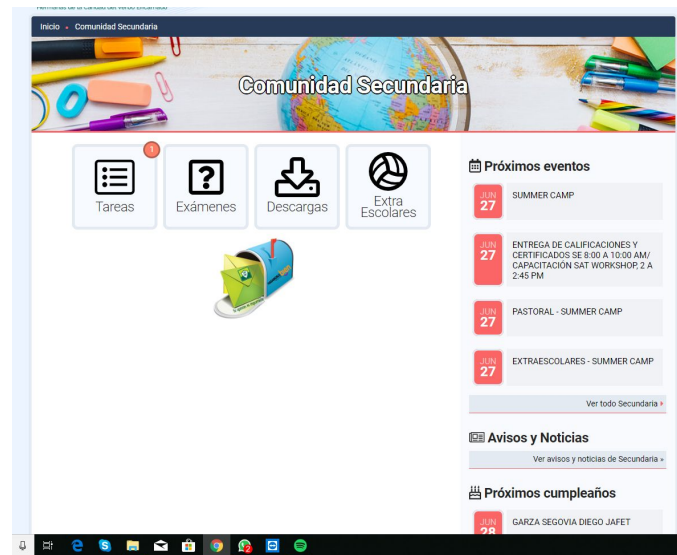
Hermanas de la Caridad del Verbo Encarnado

Inicio • Comunidad Secundaria

Comunidad Secundaria

1
Tareas

Exámenes

Descargas

Extra Escolares

Próximos eventos

JUN 27
SUMMER CAMP

JUN 27
ENTREGA DE CALIFICACIONES Y CERTIFICADOS SE 8:00 A 10:00 AM/ CAPACITACIÓN SAT WORKSHOP, 2 A 2:45 PM

JUN 27
PASTORAL - SUMMER CAMP

JUN 27
EXTRAESCOLARES - SUMMER CAMP

Ver todo Secundaria ›

Avisos y Noticias

Ver avisos y noticias de Secundaria »

Próximos cumpleaños

JUN 28
GARZA SEGOVIA DIEGO JAFET

2